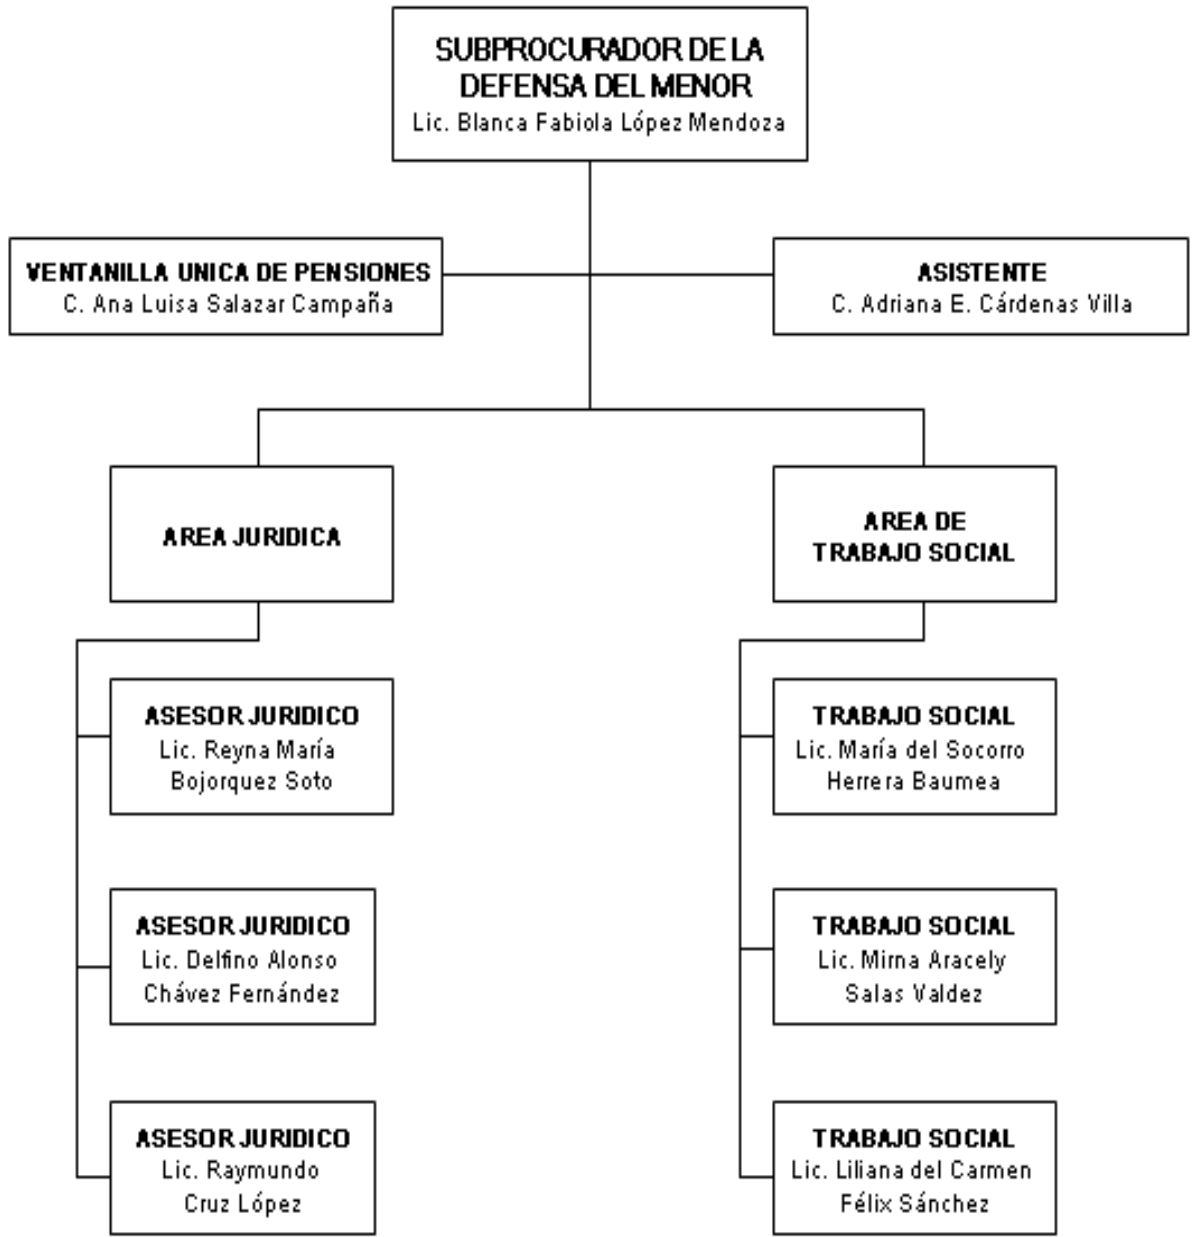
SUBPROCURADOR DE LA DEFENSA DEL MENOR
Lic. Blanca Fabiola López Mendoza

VENTANILLA UNICA DE PENSIONES
C. Ana Luisa Salazar Campaña

ASISTENTE
C. Adriana E. Cárdenas Villa

AREA JURIDICA

AREA DE TRABAJO SOCIAL

ASESOR JURIDICO
Lic. Reyna María Bojorquez Soto

ASESOR JURIDICO
Lic. Delfino Alonso Chávez Fernández

ASESOR JURIDICO
Lic. Raymundo Cruz López

TRABAJO SOCIAL
Lic. María del Socorro Herrera Baumea

TRABAJO SOCIAL
Lic. Mirna Aracely Salas Valdez

TRABAJO SOCIAL
Lic. Liliana del Carmen Félix Sánchez